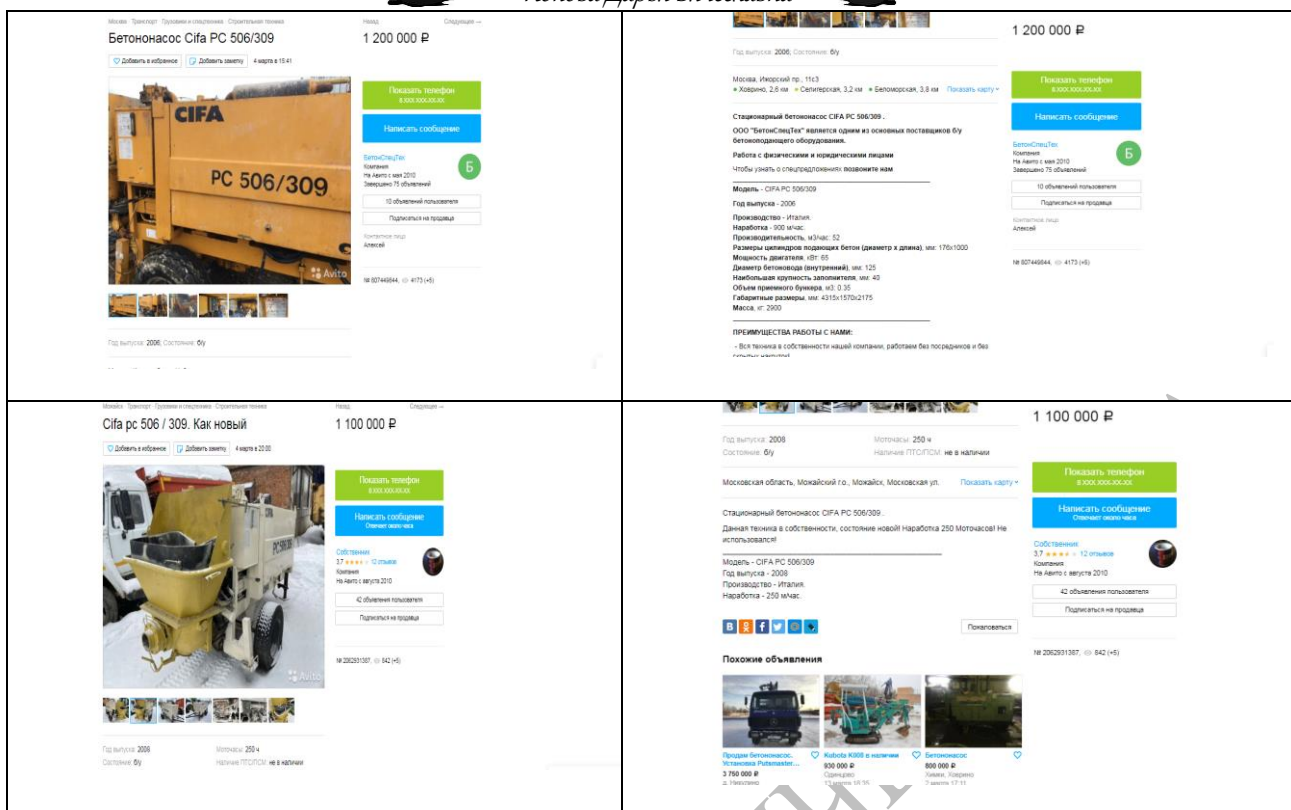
Москва · Транспорт · Грузовики и спецтехника · Строительная техника
Назад Следующее →
Бетононасос Cifa PC 506/309
1 200 000 ₽
Добавить в избранное Добавить заметку 4 марта в 15:41
CIFA
PC 506/309
Avito
Показать телефон
8 XXX XXX-XX-XX
Написать сообщение
БетонСпецТех
Компания
На Авито с мая 2010
Завершено 75 объявлений
Б
10 объявлений пользователя
Подписаться на продавца
Контактное лицо
Алексей
№ 607449844, 4173 (+5)
Год выпуска: 2006, Состояние: б/у

1 200 000 ₽
Год выпуска: 2006, Состояние: б/у
Москва, Ижорский пр., 11с3
Ховрино, 2,6 км Селигерская, 3,2 км Беломорская, 3,8 км Показать карту
Стационарный бетононасос CIFA PC 506/309 .
ООО "БетонСпецТех" является одним из основных поставщиков б/у бетоноподающего оборудования.
Работа с физическими и юридическими лицами
Чтобы узнать о спецпредложениях позвоните нам
Модель - CIFA PC 506/309
Год выпуска - 2006
Производство - Италия.
Наработка - 900 м/час.
Производительность, м3/час: 52
Размеры цилиндров подающих бетон (диаметр х длина), мм: 176x1000
Мощность двигателя, кВт: 65
Диаметр бетоновода (внутренний), мм: 125
Наибольшая крупность заполнителя, мм: 40
Объем приемного бункера, м3: 0.35
Габаритные размеры, мм: 4315x1570x2175
Масса, кг: 2900
ПРЕИМУЩЕСТВА РАБОТЫ С НАМИ:
- Вся техника в собственности нашей компании, работаем без посредников и без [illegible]
Показать телефон
8 XXX XXX-XX-XX
Написать сообщение
БетонСпецТех
Компания
На Авито с мая 2010
Завершено 75 объявлений
Б
10 объявлений пользователя
Подписаться на продавца
Контактное лицо
Алексей
№ 607449844, 4173 (+5)

Можайск · Транспорт · Грузовики и спецтехника · Строительная техника
Назад Следующее →
Cifa pc 506 / 309. Как новый
1 100 000 ₽
Добавить в избранное Добавить заметку 4 марта в 20:00
Avito
Показать телефон
8 XXX XXX-XX-XX
Написать сообщение
Отвечает около часа
Собственник
3,7 ★★★★ 12 отзывов
Компания
На Авито с августа 2010
42 объявления пользователя
Подписаться на продавца
№ 2062931387, 842 (+5)
Год выпуска: 2006
Состояние: б/у
Моточасы: 250 ч
Наличие ПТС/ПСМ: не в наличии

1 100 000 ₽
Год выпуска: 2006
Состояние: б/у
Моточасы: 250 ч
Наличие ПТС/ПСМ: не в наличии
Московская область, Можайский г.о., Можайск, Московская ул. Показать карту
Стационарный бетононасос CIFA PC 506/309 .
Данная техника в собственности, состояние новой!! Наработка 250 Моточасов! Не использовался!
Модель - CIFA PC 506/309
Год выпуска - 2006
Производство - Италия.
Наработка - 250 м/час.
Пожаловаться
Показать телефон
8 XXX XXX-XX-XX
Написать сообщение
Отвечает около часа
Собственник
3,7 ★★★★ 12 отзывов
Компания
На Авито с августа 2010
42 объявления пользователя
Подписаться на продавца
№ 2062931387, 842 (+5)
Похожие объявления
Продам бетононасос. Установка Putzmaster...
3 750 000 ₽
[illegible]
Kubota K008 в наличии
930 000 ₽
Одинцово
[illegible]
Бетононасос
800 000 ₽
Химки, Ховрино
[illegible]